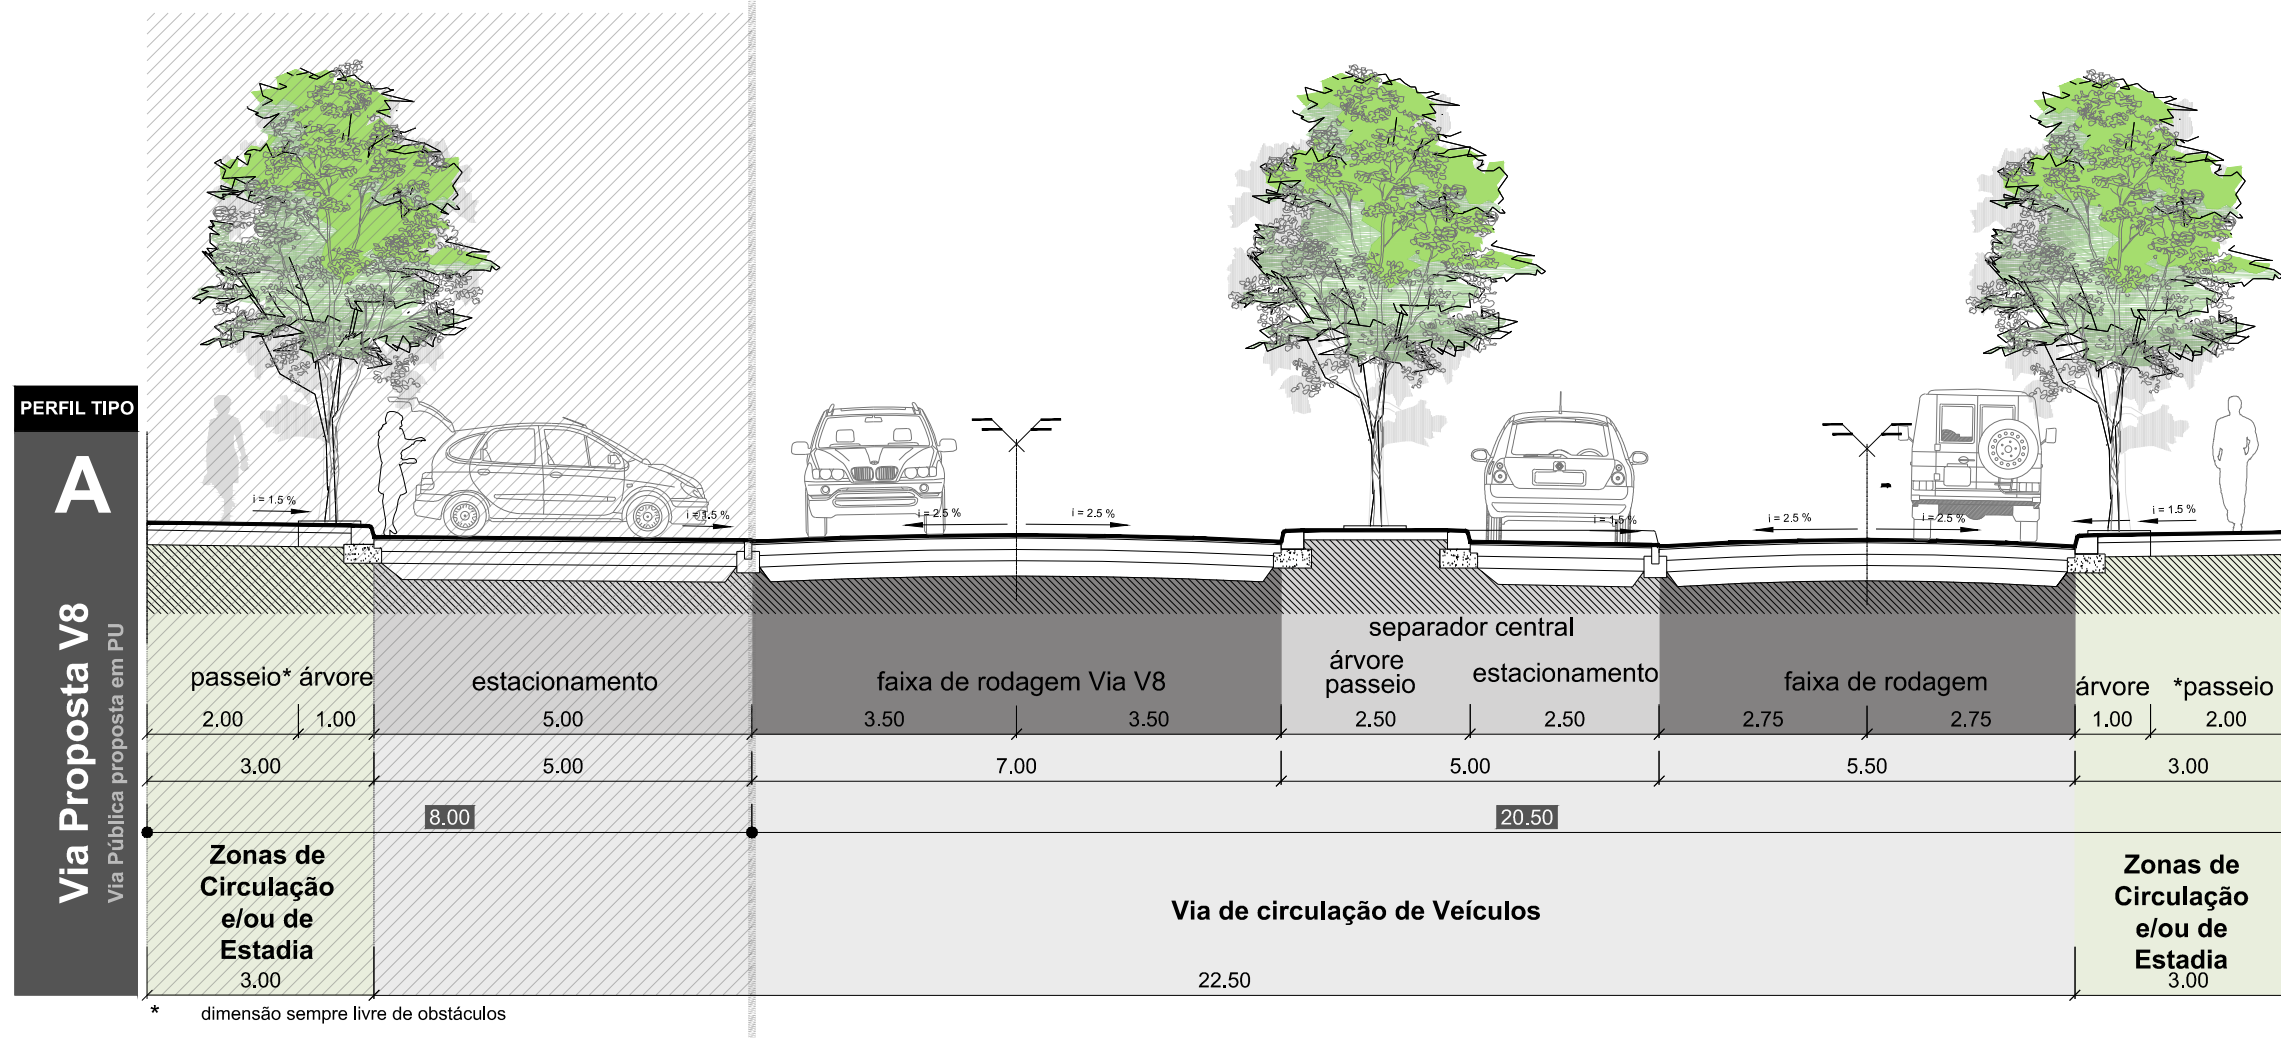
PERFIL TIPO

A

Via Proposta V8

Via Pública proposta em PU

i = 1.5 %

i = 1.5 %

i = 2.5 %

i = 2.5 %

i = 1.5 %

i = 2.5 %

i = 2.5 %

i = 1.5 %

separador central

passeio* árvore

estacionamento

faixa de rodagem Via V8

árvore passeio

estacionamento

faixa de rodagem

árvore

*passeio

| 2.00 | 1.00 | 5.00 | 3.50 | 3.50 | 2.50 | 2.50 | 2.75 | 2.75 | 1.00 | 2.00 |
|---|---|---|---|---|---|---|---|---|---|---|

| 3.00 | 5.00 | 7.00 | 5.00 | 5.50 | 3.00 |
|---|---|---|---|---|---|

8.00

20.50

Zonas de Circulação e/ou de Estadia

3.00

Via de circulação de Veículos

22.50

Zonas de Circulação e/ou de Estadia

3.00

* dimensão sempre livre de obstáculos